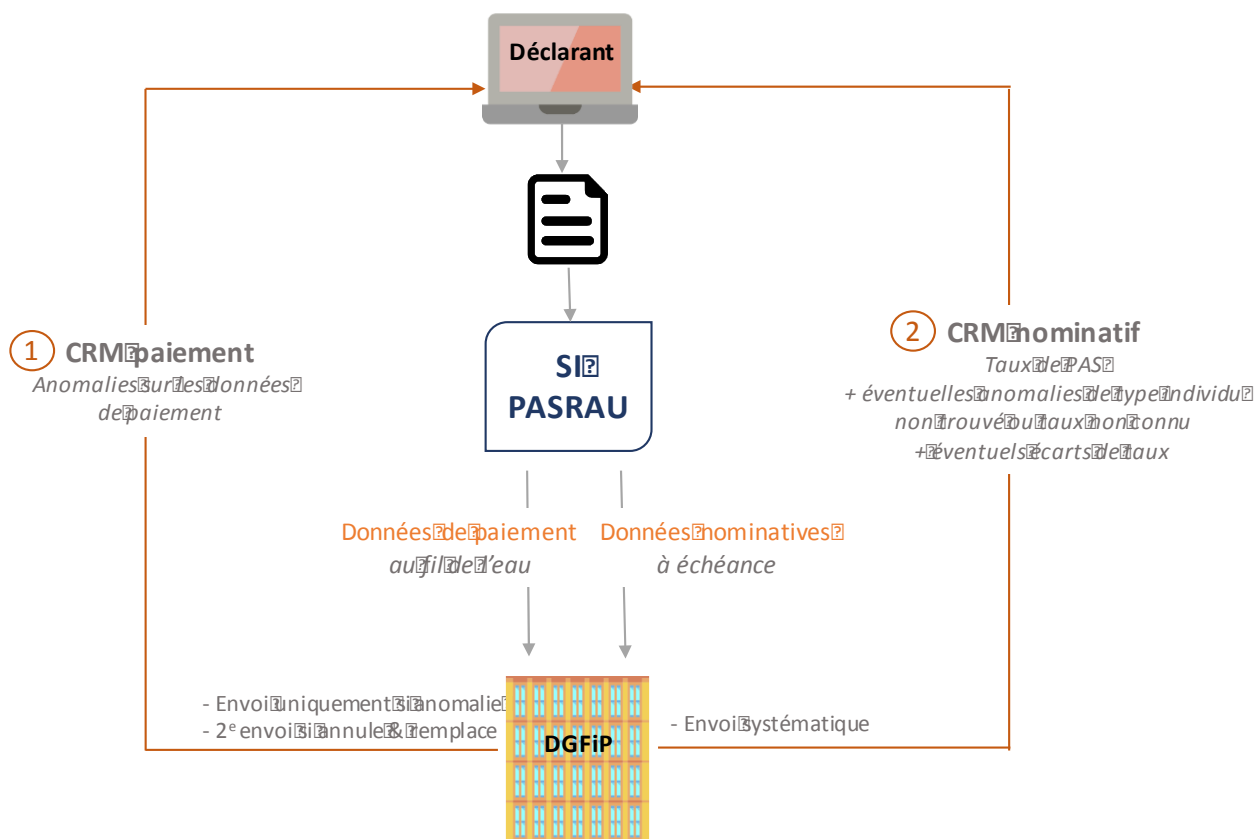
Déclarant

SI
PASRAU

1 CRM paiement
Anomalies sur les données de paiement

2 CRM nominatif
Taux de PAS
+ éventuelles anomalies de type individu non trouvé ou taux non connu
+ éventuels écarts de taux

Données de paiement
au fil de l'eau

Données nominatives
à échéance

- Envoi uniquement si anomalie
- 2$^e$ envoi si annule & remplace

- Envoi systématique

DGFiP